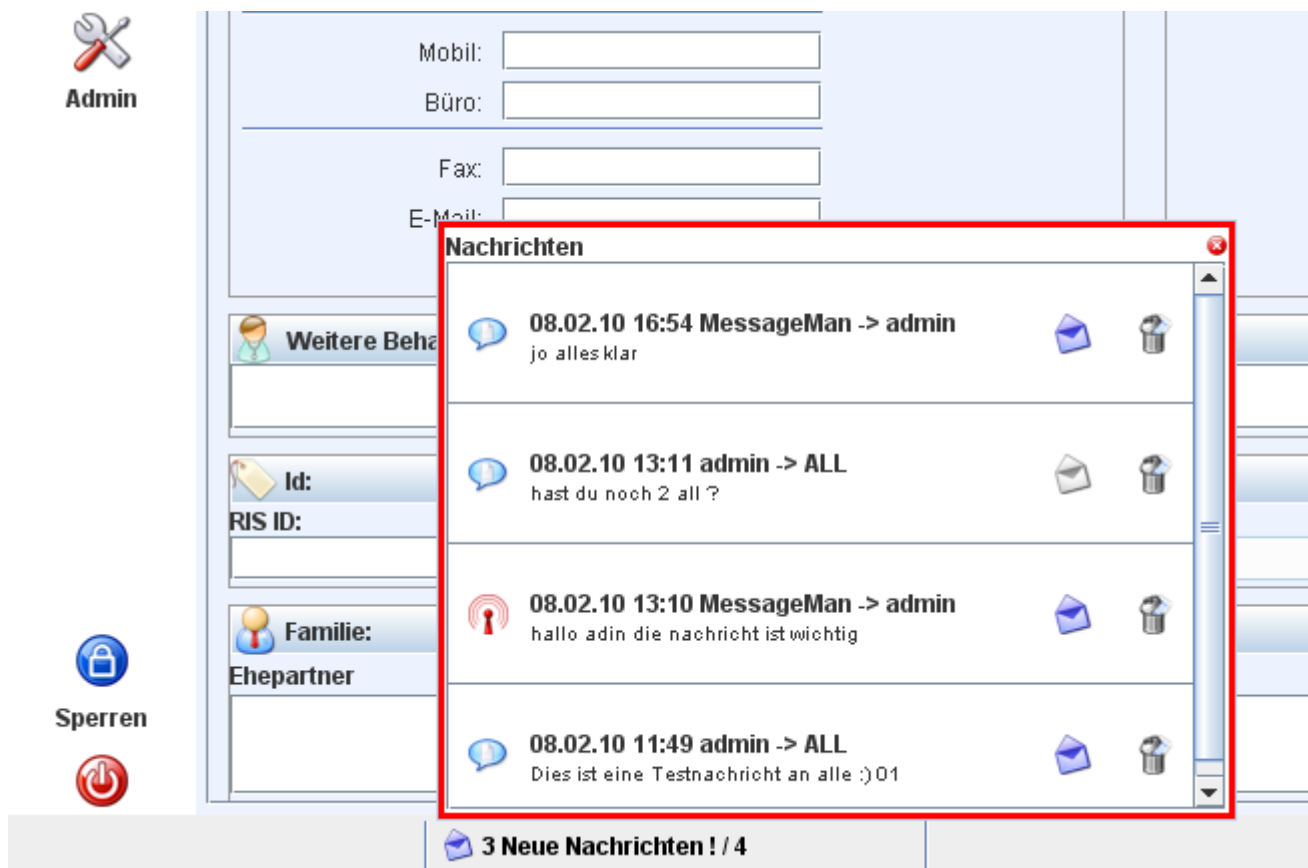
Admin

Mobil:
Büro:
Fax:
E-Mail:

Weitere Beha

Id:
RIS ID:

Familie:
Ehepartner

Sperren

Nachrichten

08.02.10 16:54 MessageMan -> admin
jo alles klar

08.02.10 13:11 admin -> ALL
hast du noch 2 all ?

08.02.10 13:10 MessageMan -> admin
hallo adin die nachricht ist wichtig

08.02.10 11:49 admin -> ALL
Dies ist eine Testnachricht an alle :) 01

3 Neue Nachrichten ! / 4